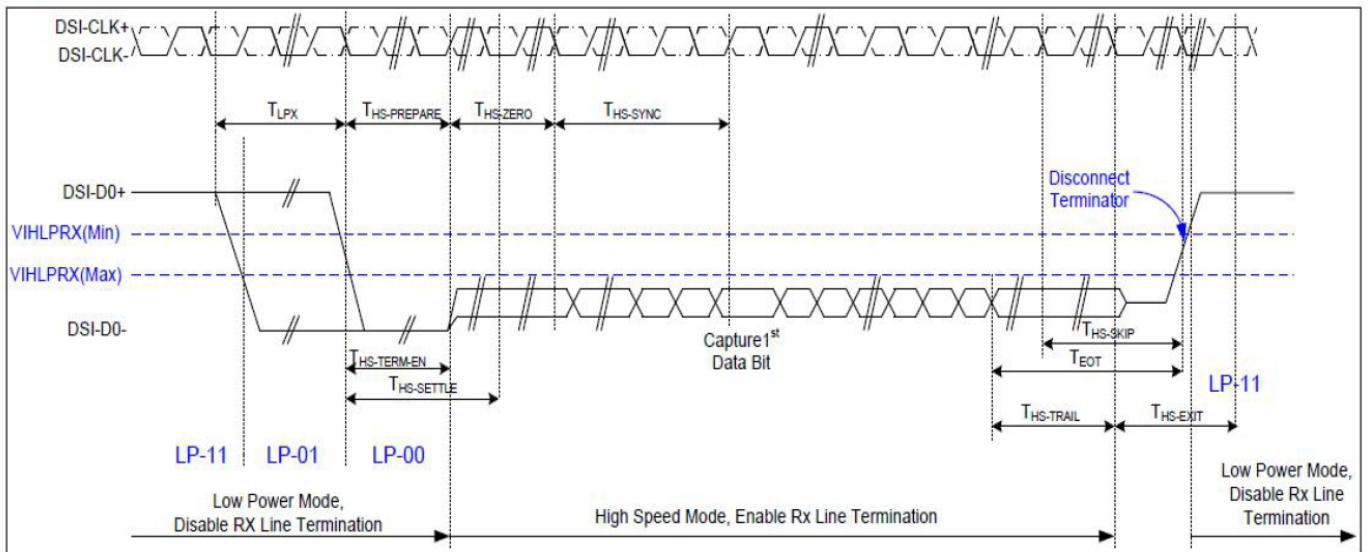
DSI-CLK+
DSI-CLK-

$T_{LPX}$
$T_{HS\text{-}PREPARE}$
$T_{HS\text{-}ZERO}$
$T_{HS\text{-}SYNC}$

DSI-D0+
Disconnect Terminator
VIHLPRX(Min)
VIHLPRX(Max)
DSI-D0-

$T_{HS\text{-}TERM\text{-}EN}$
$T_{HS\text{-}SETTLE}$

Capture1$^{st}$ Data Bit

$T_{HS\text{-}SKIP}$
$T_{EOT}$
LP-11
$T_{HS\text{-}TRAIL}$
$T_{HS\text{-}EXIT}$

LP-11
LP-01
LP-00

Low Power Mode, Disable RX Line Termination

High Speed Mode, Enable Rx Line Termination

Low Power Mode, Disable Rx Line Termination